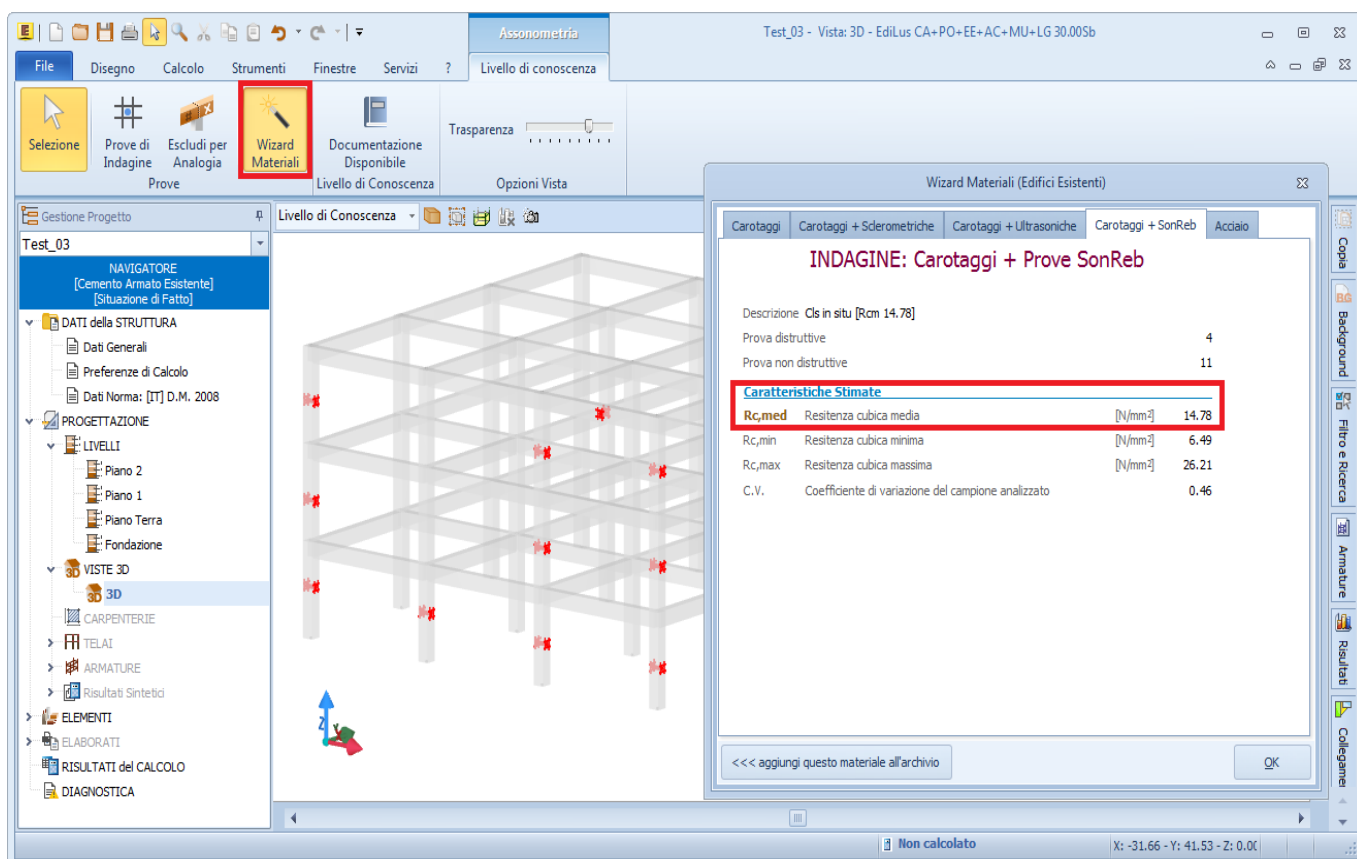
Assonometria

Test_03 - Vista: 3D - EdiLus CA+PO+EE+AC+MU+LG 30.00Sb

File Disegno Calcolo Strumenti Finestre Servizi ? Livello di conoscenza

Selezione
Prove di Indagine
Escludi per Analogia
Wizard Materiali
Prove
Documentazione Disponibile
Livello di Conoscenza
Trasparenza
Opzioni Vista

Gestione Progetto
Test_03
NAVIGATORE
[Cemento Armato Esistente]
[Situazione di Fatto]
DATI della STRUTTURA
Dati Generali
Preferenze di Calcolo
Dati Norma: [IT] D.M. 2008
PROGETTAZIONE
LIVELLI
Piano 2
Piano 1
Piano Terra
Fondazione
VISTE 3D
3D
CARPENTERIE
TELAI
ARMATURE
Risultati Sintetici
ELEMENTI
ELABORATI
RISULTATI del CALCOLO
DIAGNOSTICA

Livello di Conoscenza

Wizard Materiali (Edifici Esistenti)

Carotaggi | Carotaggi + Sclerometriche | Carotaggi + Ultrasoniche | Carotaggi + SonReb | Acciaio

INDAGINE: Carotaggi + Prove SonReb

Descrizione Cls in situ [Rcm 14.78]
Prova distruttive 4
Prova non distruttive 11

Caratteristiche Stimate
| | | | |
|---|---|---|---|
| Rc,med | Resitenza cubica media | [N/mm²] | 14.78 |
| Rc,min | Resitenza cubica minima | [N/mm²] | 6.49 |
| Rc,max | Resitenza cubica massima | [N/mm²] | 26.21 |
| C.V. | Coefficiente di variazione del campione analizzato | | 0.46 |

<<< aggiungi questo materiale all'archivio
OK

Copia
Background
Filtro e Ricerca
Armature
Risultati
Collegamenti

Non calcolato
X: -31.66 - Y: 41.53 - Z: 0.0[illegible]